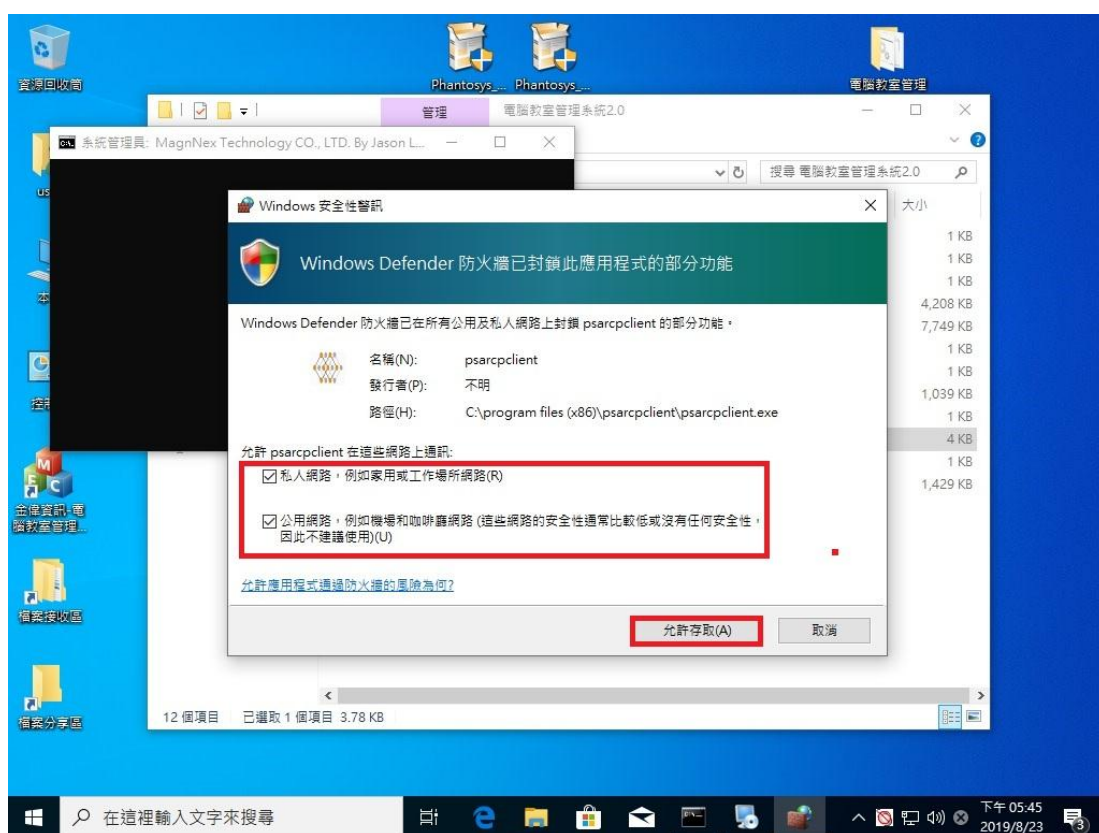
資源回收筒

Phantosys_... Phantosys_...

電腦教室管理

管理 電腦教室管理系統2.0

系統管理員: MagnNex Technology CO., LTD. By Jason L...

搜尋 電腦教室管理系統2.0

大小

1 KB
1 KB
1 KB
4,208 KB
7,749 KB
1 KB
1 KB
1,039 KB
1 KB
4 KB
1 KB
1,429 KB

Windows 安全性警訊

Windows Defender 防火牆已封鎖此應用程式的部分功能

Windows Defender 防火牆已在所有公用及私人網路上封鎖 psarcpclient 的部分功能。

名稱(N): psarcpclient
發行者(P): 不明
路徑(H): C:\program files (x86)\psarcpclient\psarcpclient.exe

允許 psarcpclient 在這些網路上通訊:

私人網路，例如家用或工作場所網路(R)

公用網路，例如機場和咖啡廳網路 (這些網路的安全性通常比較低或沒有任何安全性，因此不建議使用)(U)

允許應用程式通過防火牆的風險為何?

允許存取(A) 取消

金偉資訊-電腦教室管理...

檔案接收區

檔案分享區

12 個項目 已選取 1 個項目 3.78 KB

在這裡輸入文字來搜尋

下午 05:45
2019/8/23